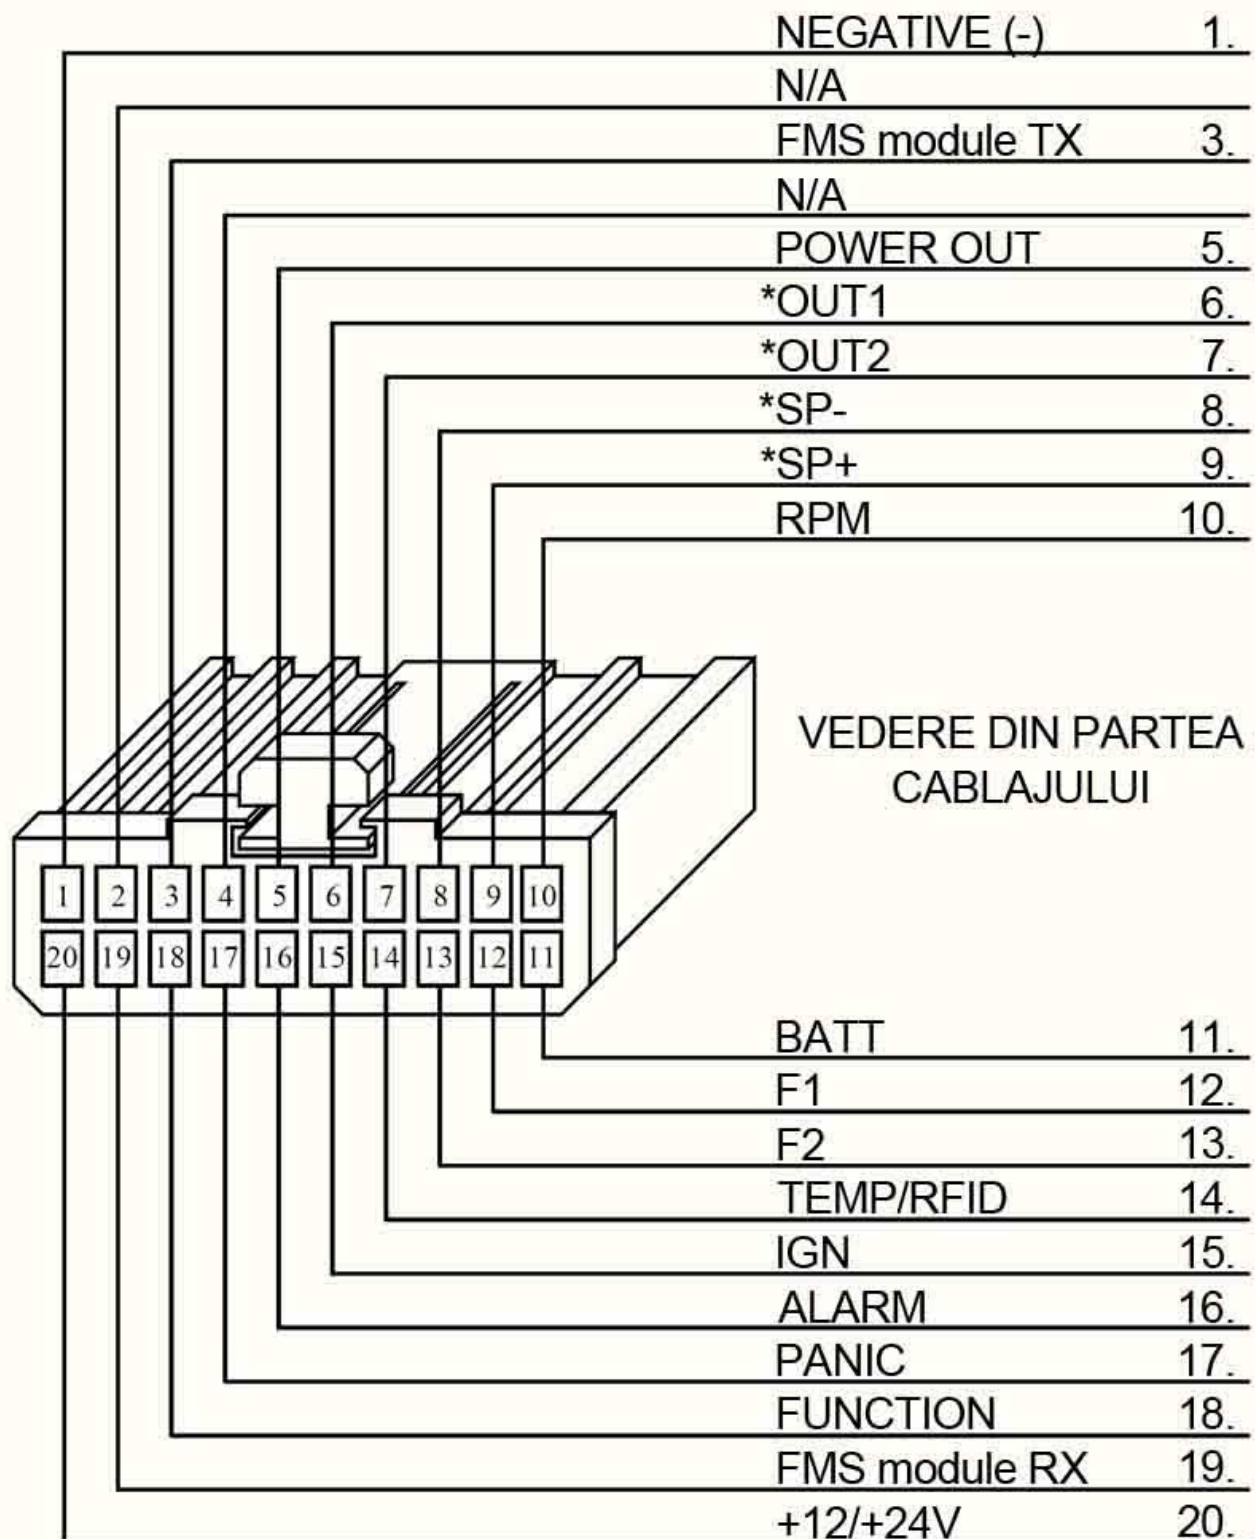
NEGATIVE (-) 1.
N/A
FMS module TX 3.
N/A
POWER OUT 5.
*OUT1 6.
*OUT2 7.
*SP- 8.
*SP+ 9.
RPM 10.

VEDERE DIN PARTEA CABLAJULUI

1 2 3 4 5 6 7 8 9 10
20 19 18 17 16 15 14 13 12 11

BATT 11.
F1 12.
F2 13.
TEMP/RFID 14.
IGN 15.
ALARM 16.
PANIC 17.
FUNCTION 18.
FMS module RX 19.
+12/+24V 20.